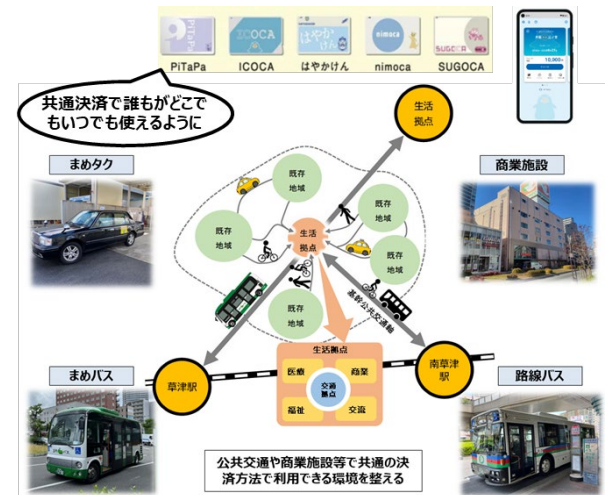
PiTaPa ICOCA はやかけん nimoca SUGOCA

共通決済で誰もがどこでもいつでも使えるように

生活拠点

まめタク

商業施設

既存地域

既存地域

既存地域

既存地域

生活拠点

既存地域

基幹公共交通軸

生活拠点

医療 商業

交通拠点

福祉 交流

草津駅

南草津駅

まめバス

路線バス

公共交通や商業施設等で共通の決済方法で利用できる環境を整える